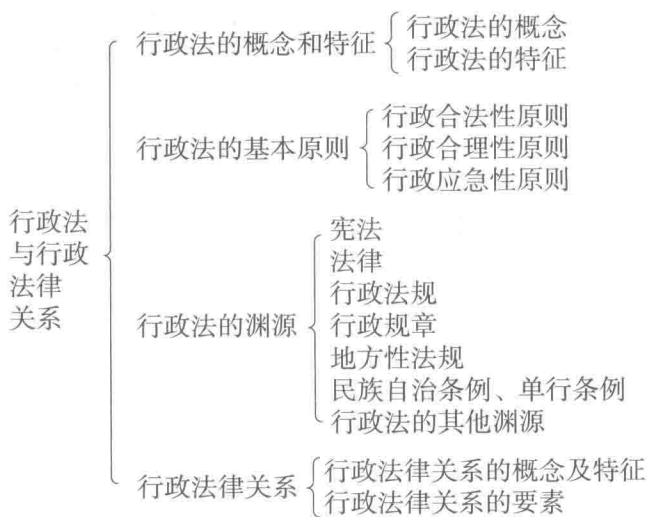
行政法与行政法律关系

行政法的概念和特征
行政法的概念
行政法的特征

行政法的基本原则
行政合法性原则
行政合理性原则
行政应急性原则

行政法的渊源
宪法
法律
行政法规
行政规章
地方性法规
民族自治条例、单行条例
行政法的其他渊源

行政法律关系
行政法律关系的概念及特征
行政法律关系的要素